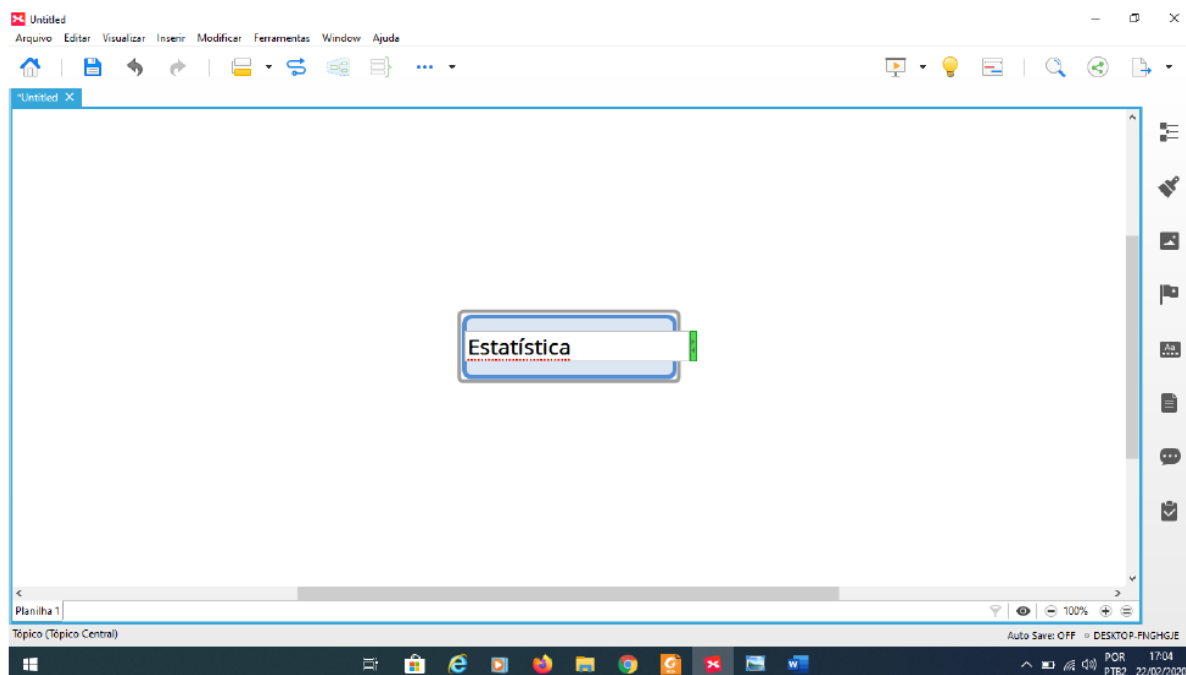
Untitled

Arquivo Editar Visualizar Inserir Modificar Ferramentas Window Ajuda

*Untitled

Estatística

Planilha 1

100%

Tópico (Tópico Central)

Auto Save: OFF DESKTOP-FNGHGJE

POR PTB2

17:04 22/02/2020